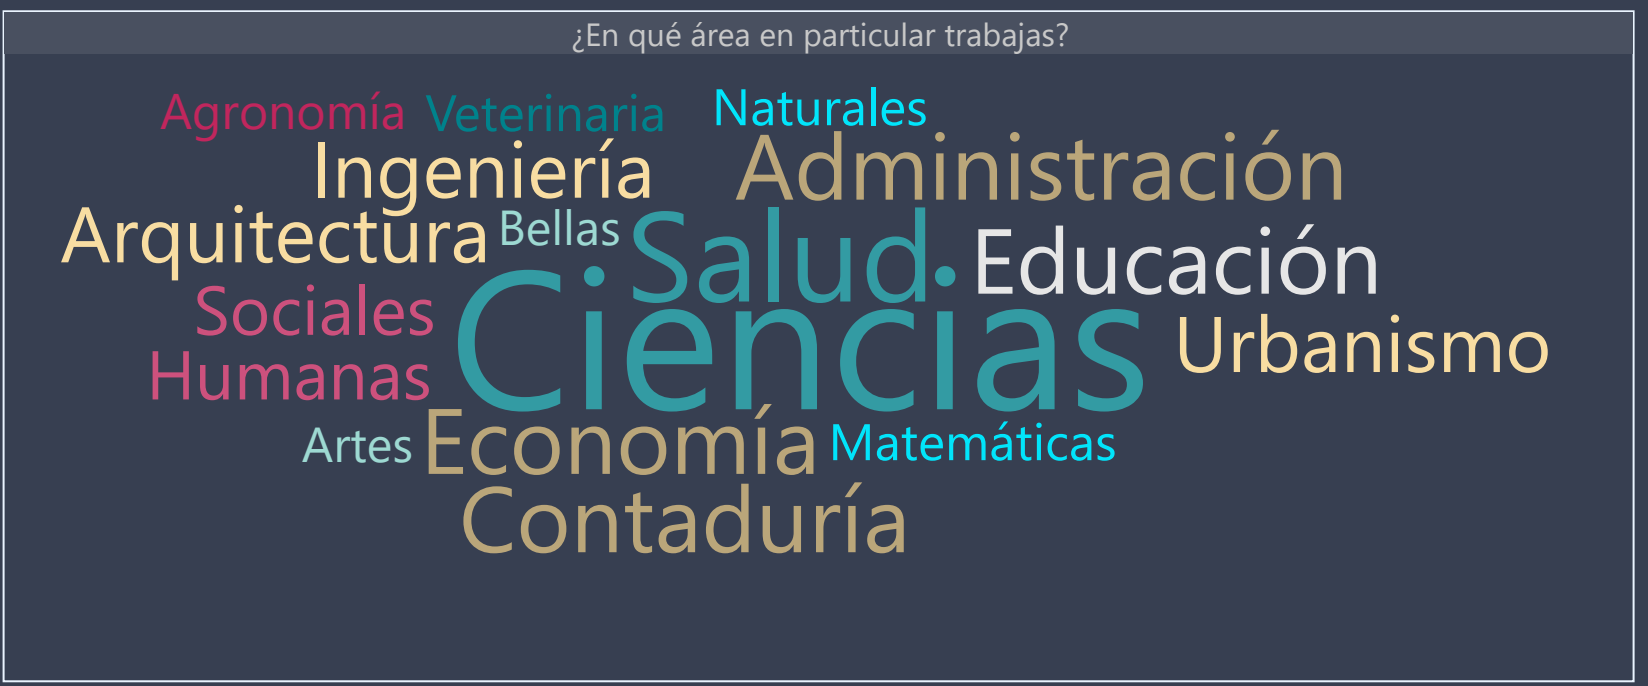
¿En qué área en particular trabajas?

Agronomía Veterinaria Naturales
Ingeniería Administración
Arquitectura Bellas Salud Educación
Sociales Ciencias Urbanismo
Humanas
Artes Economía Matemáticas
Contaduría